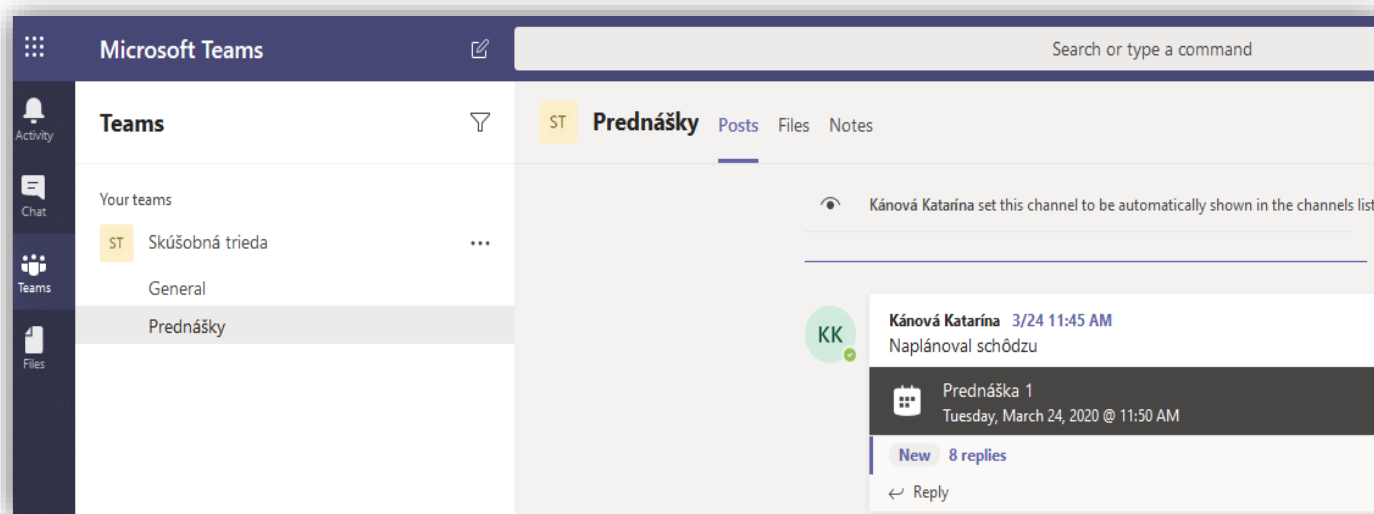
Microsoft Teams

Search or type a command

Activity

Chat

Teams

Files

Teams

Your teams

ST Skúšobná trieda ···

General

Prednášky

ST Prednášky Posts Files Notes

Kánová Katarína set this channel to be automatically shown in the channels list

KK

Kánová Katarína 3/24 11:45 AM

Naplánoval schôdzu

Prednáška 1

Tuesday, March 24, 2020 @ 11:50 AM

New 8 replies

Reply